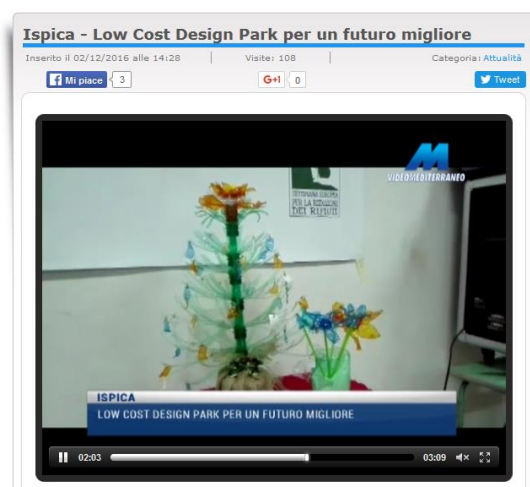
Ispica - Low Cost Design Park per un futuro migliore

Inserito il 02/12/2016 alle 14:28 | Visite: 108 | Categoria: Attualità

Mi piace 3

G+1 0

Tweet

VIDEOMEDITERRANEO

SETTIMANA EUROPEA PER LA RIDUZIONE DEI RIFIUTI

ISPICA

LOW COST DESIGN PARK PER UN FUTURO MIGLIORE

02:03

03:09